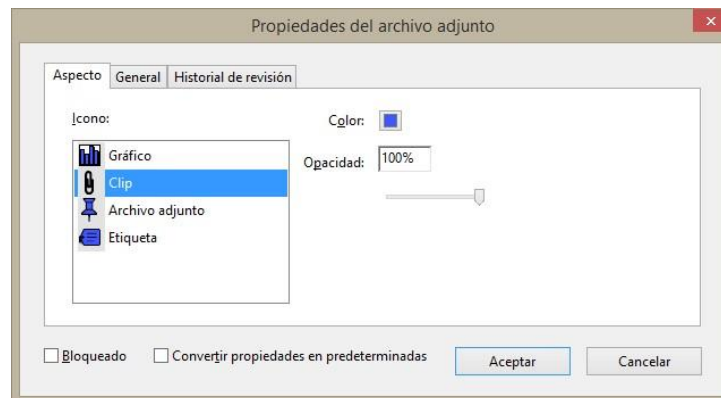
Propiedades del archivo adjunto

Aspecto | General | Historial de revisión

Icono:

Gráfico
Clip
Archivo adjunto
Etiqueta

Color:

Opacidad: 100%

Bloqueado
Convertir propiedades en predeterminadas

Aceptar
Cancelar